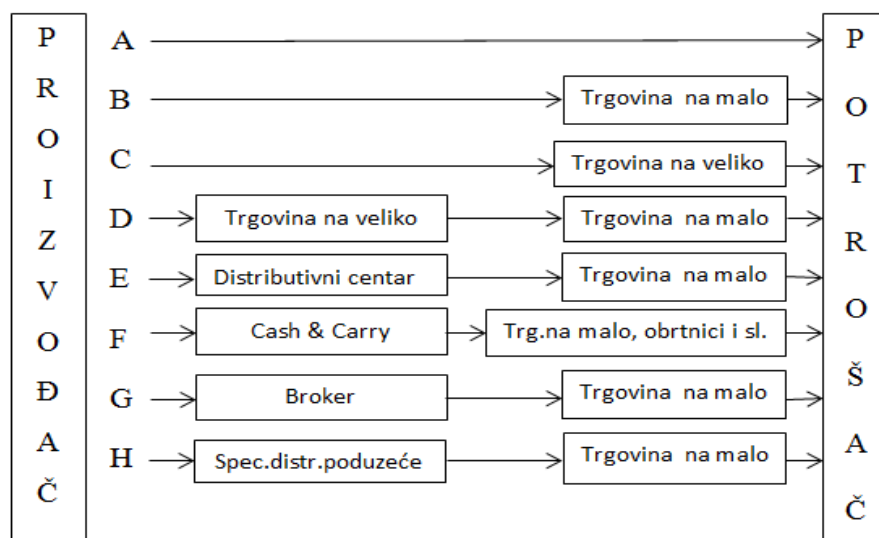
P
R
O
I
Z
V
O
Đ
A
Č

A
B Trgovina na malo
C Trgovina na veliko
D Trgovina na veliko Trgovina na malo
E Distributivni centar Trgovina na malo
F Cash & Carry Trg.na malo, obrtnici i sl.
G Broker Trgovina na malo
H Spec.distr.poduzeće Trgovina na malo

P
O
T
R
O
Š
A
Č